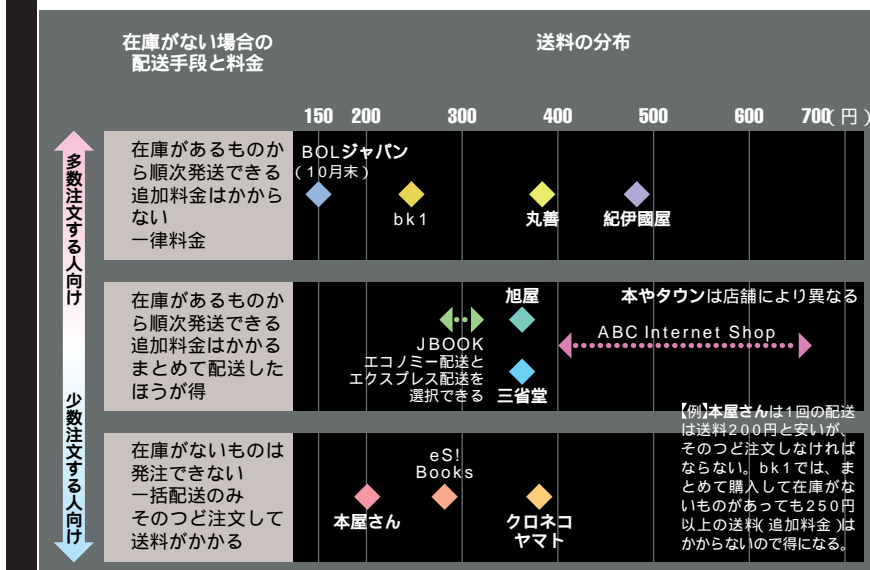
在庫がない場合の配送手段と料金

送料の分布

150 200 300 400 500 600 700（円）

多数注文する人向け

少数注文する人向け

在庫があるものから順次発送できる追加料金はかからない一律料金

BOLジャパン（10月末）

bk1

丸善

紀伊國屋

在庫があるものから順次発送できる追加料金はかかるまとめて配送したほうが得

旭屋

本やタウンは店舗により異なる

JBOOK エコノミー配送とエクスプレス配送を選択できる

ABC Internet Shop

三省堂

在庫がないものは発注できない一括配送のみそのつど注文して送料がかかる

eS! Books

本屋さん

クロネコヤマト

【例】本屋さんは1回の配送は送料200円と安いが、そのつど注文しなければならない。bk1では、まとめて購入して在庫がないものがあっても250円以上の送料（追加料金）はかからないので得になる。